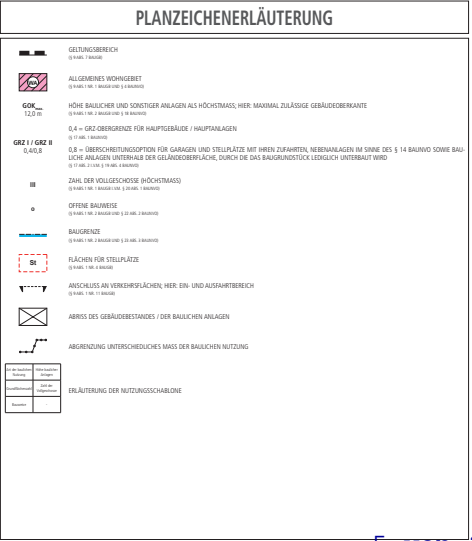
PLANZEICHENERLÄUTERUNG

GELTUNGSBEREICH
(§ 9 ABS. 7 BAUGB)

WA
ALLGEMEINES WOHNGEBIET
(§ 9 ABS. 1 NR. 1 BAUGB UND § 4 BAUNVO)

GOK
12,0 m
HÖHE BAULICHER UND SONSTIGER ANLAGEN ALS HÖCHSTMASS; HIER: MAXIMAL ZULÄSSIGE GEBÄUDEOBERKANTE
(§ 9 ABS. 1 NR. 1 BAUGB UND § 18 BAUNVO)

GRZ I / GRZ II
0,4/0,8
0,4 = GRZ-OBERGRENZE FÜR HAUPTGEBÄUDE / HAUPTANLAGEN
(§ 17 ABS. 1 BAUNVO)
0,8 = ÜBERSCHREITUNGSOPTION FÜR GARAGEN UND STELLPLÄTZE MIT IHREN ZUFAHRTEN, NEBENANLAGEN IM SINNE DES § 14 BAUNVO SOWIE BAULICHE ANLAGEN UNTERHALB DER GELÄNDEOBERFLÄCHE, DURCH DIE DAS BAUGRUNDSTÜCK LEDIGLICH UNTERBAUT WIRD
(§ 17 ABS. 2 UND § 19 ABS. 4 BAUNVO)

III
ZAHL DER VOLLGESCHOSSE (HÖCHSTMASS)
(§ 9 ABS. 1 NR. 1 BAUGB I.V.M. § 20 ABS. 1 BAUNVO)

o
OFFENE BAUWEISE
(§ 9 ABS. 1 NR. 2 BAUGB UND § 22 ABS. 2 BAUNVO)

BAUGRENZE
(§ 9 ABS. 1 NR. 2 BAUGB UND § 23 ABS. 3 BAUNVO)

St
FLÄCHEN FÜR STELLPLÄTZE
(§ 9 ABS. 1 NR. 4 BAUGB)

ANSCHLUSS AN VERKEHRSFLÄCHEN; HIER: EIN- UND AUSFAHRTBEREICH
(§ 9 ABS. 1 NR. 11 BAUGB)

ABRISS DES GEBÄUDEBESTANDES / DER BAULICHEN ANLAGEN

ABGRENZUNG UNTERSCHIEDLICHES MASS DER BAULICHEN NUTZUNG

| Art der baulichen Nutzung | Höhe baulicher Anlagen |
|---|---|
| Grundflächenzahl | Zahl der Vollgeschosse |
| Bauweise | |

ERLÄUTERUNG DER NUTZUNGSSCHABLONE